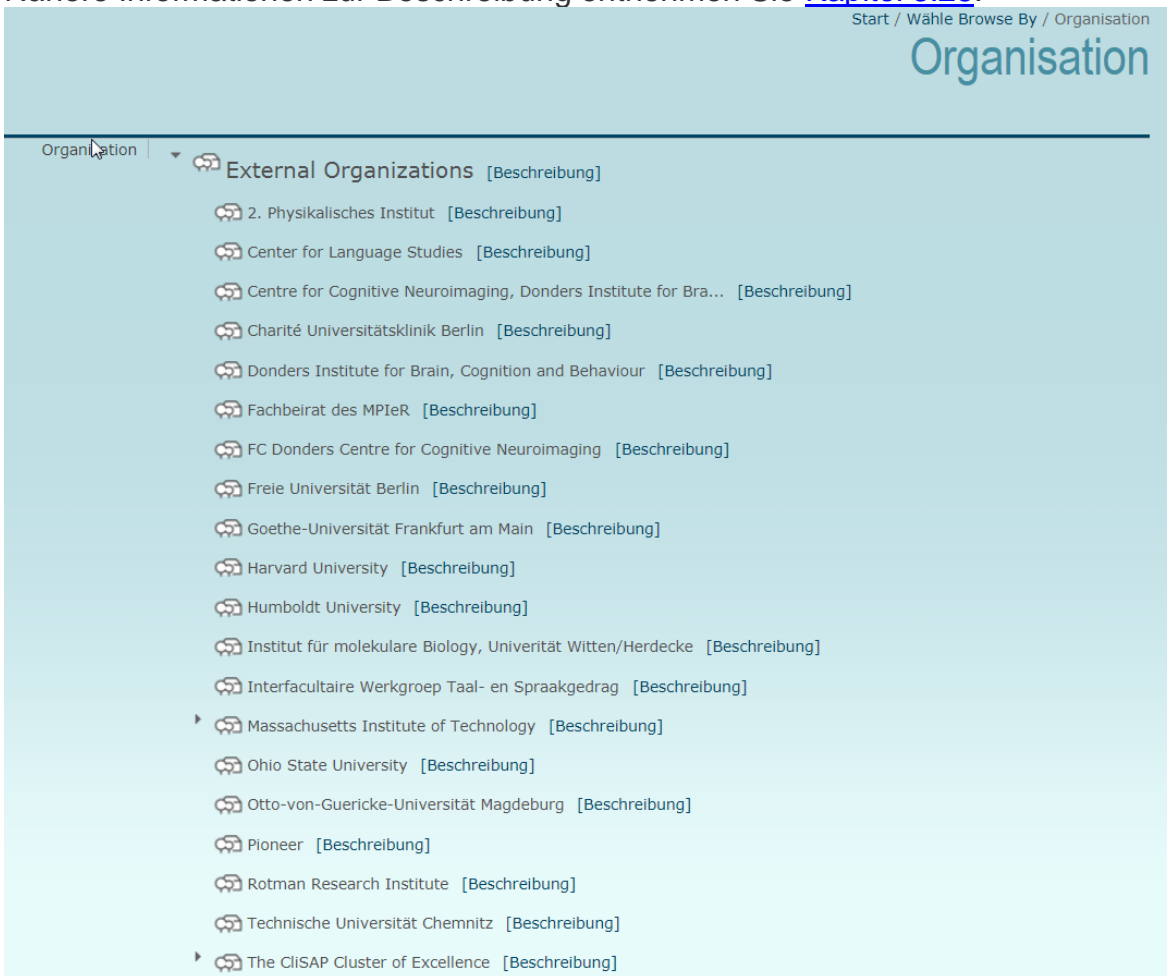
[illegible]

Start / Wähle Browse By / Organisation

Organisation

Organisation

External Organizations [Beschreibung]

2. Physikalisches Institut [Beschreibung]

Center for Language Studies [Beschreibung]

Centre for Cognitive Neuroimaging, Donders Institute for Bra... [Beschreibung]

Charité Universitätsklinik Berlin [Beschreibung]

Donders Institute for Brain, Cognition and Behaviour [Beschreibung]

Fachbeirat des MPIeR [Beschreibung]

FC Donders Centre for Cognitive Neuroimaging [Beschreibung]

Freie Universität Berlin [Beschreibung]

Goethe-Universität Frankfurt am Main [Beschreibung]

Harvard University [Beschreibung]

Humboldt University [Beschreibung]

Institut für molekulare Biology, Univerität Witten/Herdecke [Beschreibung]

Interfacultaire Werkgroep Taal- en Spraakgedrag [Beschreibung]

Massachusetts Institute of Technology [Beschreibung]

Ohio State University [Beschreibung]

Otto-von-Guericke-Universität Magdeburg [Beschreibung]

Pioneer [Beschreibung]

Rotman Research Institute [Beschreibung]

Technische Universität Chemnitz [Beschreibung]

The CliSAP Cluster of Excellence [Beschreibung]